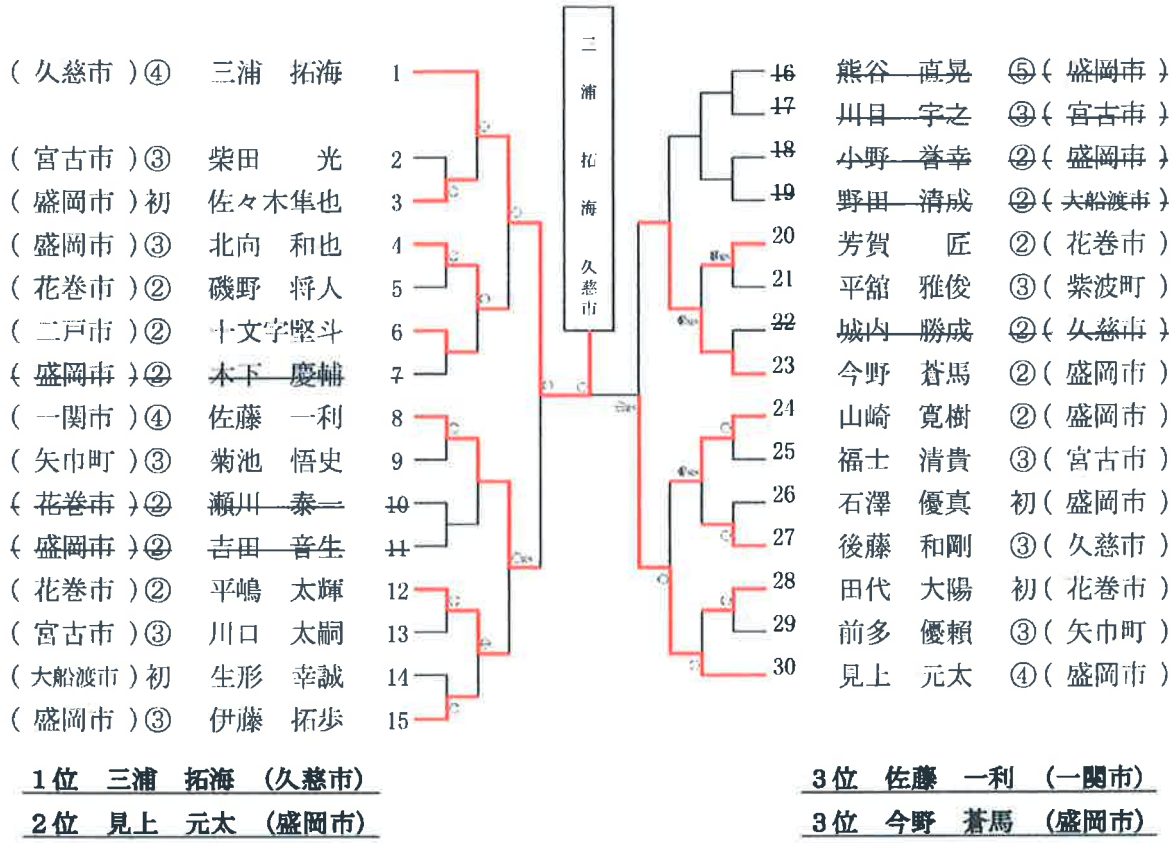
三浦拓海久慈市

(久慈市)④ 三浦 拓海 1
(宮古市)③ 柴田 光 2
(盛岡市)初 佐々木隼也 3
(盛岡市)③ 北向 和也 4
(花巻市)② 磯野 将人 5
(二戸市)② 十文字堅斗 6
(盛岡市)② 木下 慶輔 7
(一関市)④ 佐藤 一利 8
(矢巾町)③ 菊池 悟史 9
(花巻市)② 瀬川 泰一 10
(盛岡市)② 吉田 音生 11
(花巻市)② 平嶋 太輝 12
(宮古市)③ 川口 太嗣 13
(大船渡市)初 生形 幸誠 14
(盛岡市)③ 伊藤 拓歩 15

16 熊谷 直晃 ⑤(盛岡市)
17 川目 宇之 ③(宮古市)
18 小野 誉幸 ②(盛岡市)
19 野田 清成 ②(大船渡市)
20 芳賀 匠 ②(花巻市)
21 平舘 雅俊 ③(紫波町)
22 城内 勝成 ②(久慈市)
23 今野 蒼馬 ②(盛岡市)
24 山崎 寛樹 ②(盛岡市)
25 福士 清貴 ③(宮古市)
26 石澤 優真 初(盛岡市)
27 後藤 和剛 ③(久慈市)
28 田代 大陽 初(花巻市)
29 前多 優頼 ③(矢巾町)
30 見上 元太 ④(盛岡市)

1位 三浦 拓海 (久慈市)
2位 見上 元太 (盛岡市)

3位 佐藤 一利 (一関市)
3位 今野 蒼馬 (盛岡市)